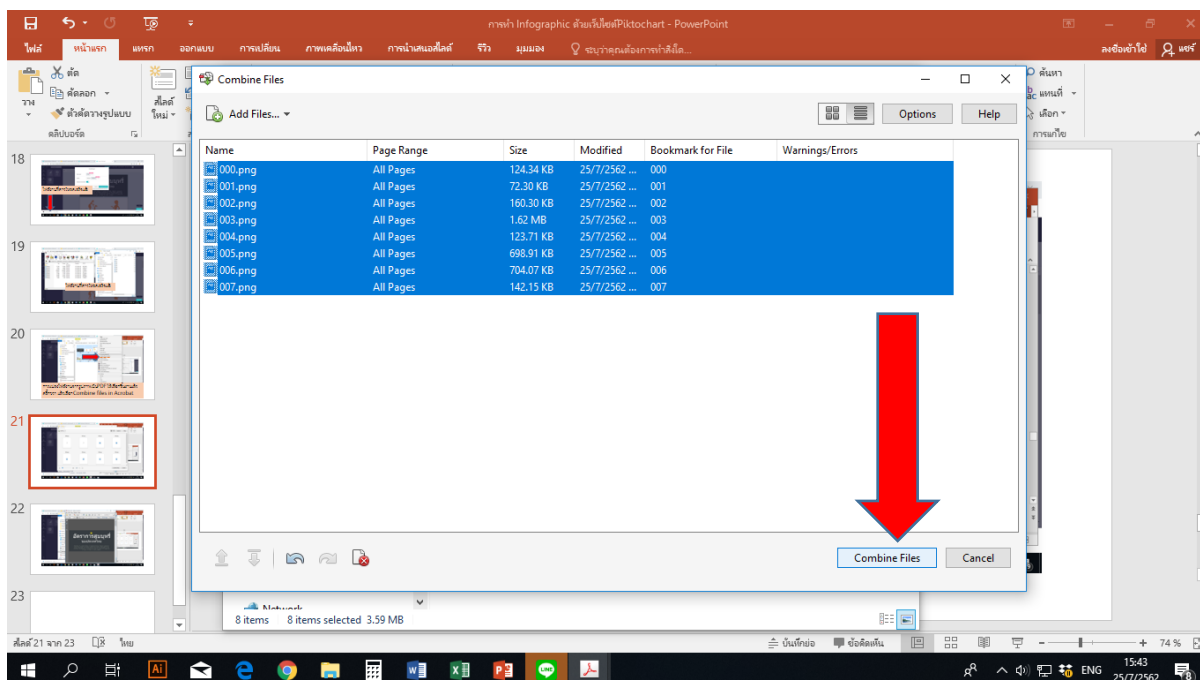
การทำ Infographic ด้วยเว็บไซต์Piktochart - PowerPoint

ไฟล์ หน้าแรก แทรก ออกแบบ การเปลี่ยน ภาพเคลื่อนไหว การนำเสนอสไลด์ รีวิว มุมมอง ระบุว่าคุณต้องการทำสิ่งใด... ลงชื่อเข้าใช้ แชร์

ตัด คัดลอก ตัวคัดวางรูปแบบ วาง คลิปบอร์ด สไลด์ใหม่ ค้นหา แทนที่ เลือก การแก้ไข

Combine Files

Add Files...

Options Help

| Name | Page Range | Size | Modified | Bookmark for File | Warnings/Errors |
|---|---|---|---|---|---|
| 000.png | All Pages | 124.34 KB | 25/7/2562 ... | 000 | |
| 001.png | All Pages | 72.30 KB | 25/7/2562 ... | 001 | |
| 002.png | All Pages | 160.30 KB | 25/7/2562 ... | 002 | |
| 003.png | All Pages | 1.62 MB | 25/7/2562 ... | 003 | |
| 004.png | All Pages | 123.71 KB | 25/7/2562 ... | 004 | |
| 005.png | All Pages | 698.91 KB | 25/7/2562 ... | 005 | |
| 006.png | All Pages | 704.07 KB | 25/7/2562 ... | 006 | |
| 007.png | All Pages | 142.15 KB | 25/7/2562 ... | 007 | |

Combine Files Cancel

18 19 20 21 22 23

Network

8 items 8 items selected 3.59 MB

สไลด์ 21 จาก 23 ไทย บันทึกย่อ ข้อคิดเห็น 74 %

ENG 15:43 25/7/2562